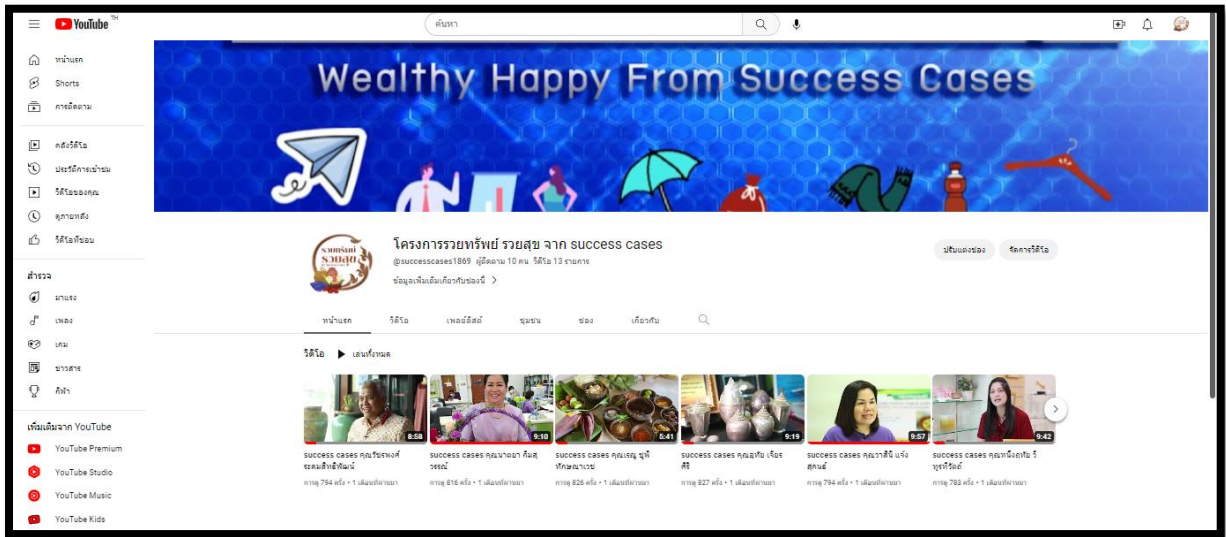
YouTube TH

ค้นหา

หน้าแรก
Shorts
การติดตาม

คลังวิดีโอ
ประวัติการเข้าชม
วิดีโอของคุณ
ดูภายหลัง
วิดีโอที่ชอบ

สำรวจ
มาแรง
เพลง
เกม
ข่าวสาร
กีฬา

เพิ่มเติมจาก YouTube
YouTube Premium
YouTube Studio
YouTube Music
YouTube Kids

Wealthy Happy From Success Cases

รวยทรัพย์ รวยสุข

โครงการรวยทรัพย์ รวยสุข จาก success cases
@successcases1869 ผู้ติดตาม 10 คน วิดีโอ 13 รายการ
ข้อมูลเพิ่มเติมเกี่ยวกับช่องนี้ >

ปรับแต่งช่อง
จัดการวิดีโอ

หน้าแรก
วิดีโอ
เพลย์ลิสต์
ชุมชน
ช่อง
เกี่ยวกับ

วิดีโอ
เล่นทั้งหมด

8:58
success cases คุณวันชรพงศ์ ระดมสิทธิ์พัฒน์
การดู 794 ครั้ง • 1 เดือนที่ผ่านมา

9:10
success cases คุณนาตยา คิ้มสุวรรณ์
การดู 816 ครั้ง • 1 เดือนที่ผ่านมา

6:41
success cases คุณเรณู ชูพิทักษ์มาเวช
การดู 826 ครั้ง • 1 เดือนที่ผ่านมา

9:19
success cases คุณอุทัย เจียรศิริ
การดู 827 ครั้ง • 1 เดือนที่ผ่านมา

9:57
success cases คุณวาสินี แจ้งสุกนธ์
การดู 794 ครั้ง • 1 เดือนที่ผ่านมา

9:42
success cases คุณหนึ่งฤทัย วิทูรกิวิตต์
การดู 783 ครั้ง • 1 เดือนที่ผ่านมา